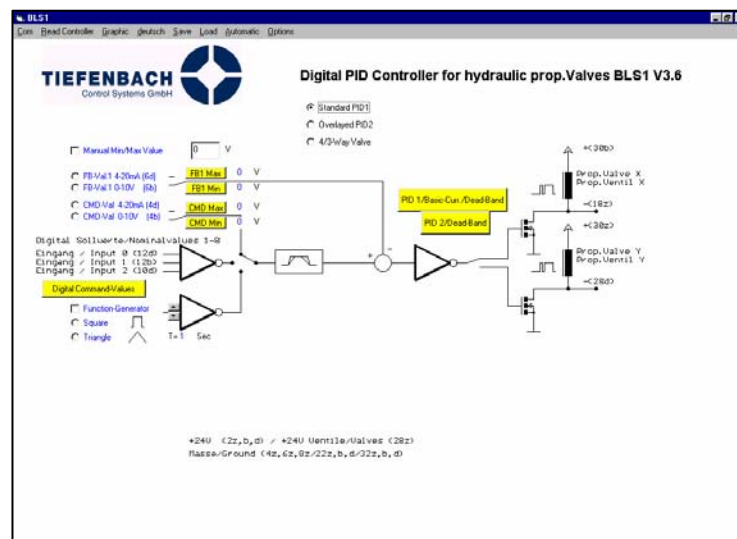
BLS1

Com Read Controller Graphic deutsch Save Load Automatic Options

TIEFENBACH
Control Systems GmbH

Digital PID Controller for hydraulic prop.Valves BLS1 V3.6

Standard PID1
Overlayed PID2
4/3-Way Valve

Manual Min/Max Value 0 V

FB-Val 1 4-20mA (6d)
FB-Val 1 0-10V (6b)
FB1 Max 0 V
FB1 Min 0 V
CMD-Val 4-20mA (4d)
CMD-Val 0-10V (4b)
CMD Max 0 V
CMD Min 0 V

PID 1/Basic-Curr./Dead-Band
PID 2/Dead-Band

+(30b)
Prop.Valve X
Prop.Ventil X
-(18z)
+(30z)
Prop.Valve Y
Prop.Ventil Y
-(28d)

Digital Sollwerte/Nominalvalues 1-8
Eingang / Input 0 (12d)
Eingang / Input 1 (12b)
Eingang / Input 2 (10d)

Digital Command-Values

Function-Generator
Square
Triangle
T= 1 Sec

+24V (2z,b,d) / +24V Ventile/Valves (28z)
Masse/Ground (4z,6z,8z/22z,b,d/32z,b,d)